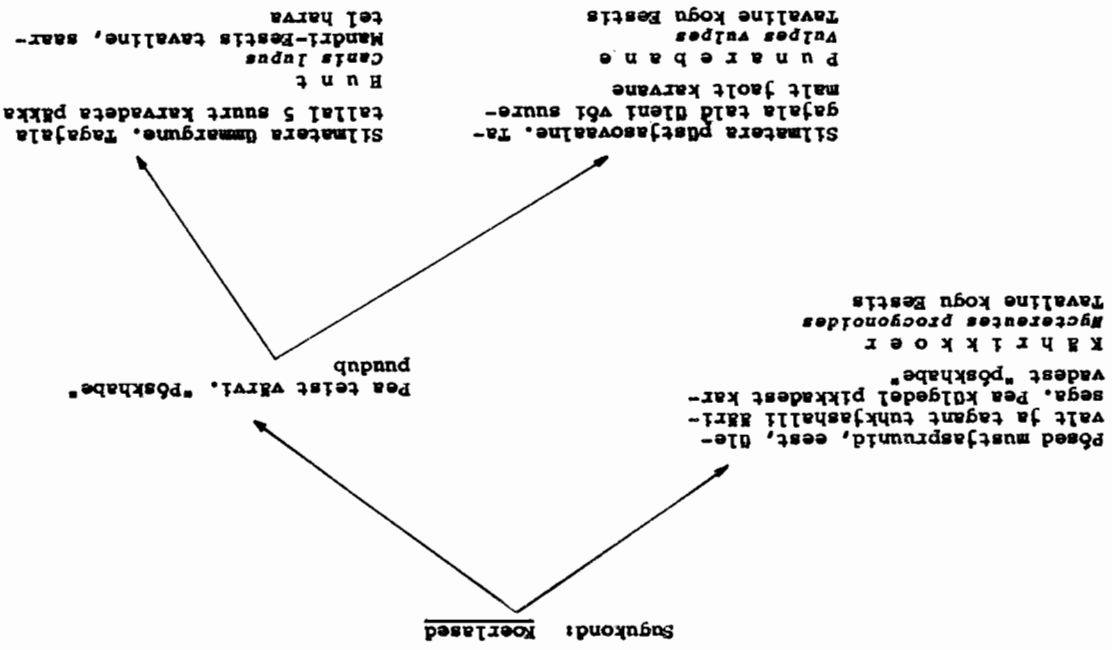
Sugukond: Koerlased

Põsed mustjaspruunid, eest, ülevalt ja tagant tuhkjashalli ääristega. Pea külgedel pikkadest karvadest "põskhabe"

K ä h r i k k o e r
Nyctereutes procyonoides
Tavaline kogu Eestis

Pea teist värvi, "põskhabe" puudub

Silmatera püstjasovaalne. Tagajala tald üleni või suuremalt jaolt karvane

P u n a r e b a n e
Vulpes vulpes
Tavaline kogu Eestis

Silmatera ümmargune. Tagajala tallal 5 suurt karvadeta pakka

H u n t
Canis lupus
Mandri-Eestis tavaline, saartel harva